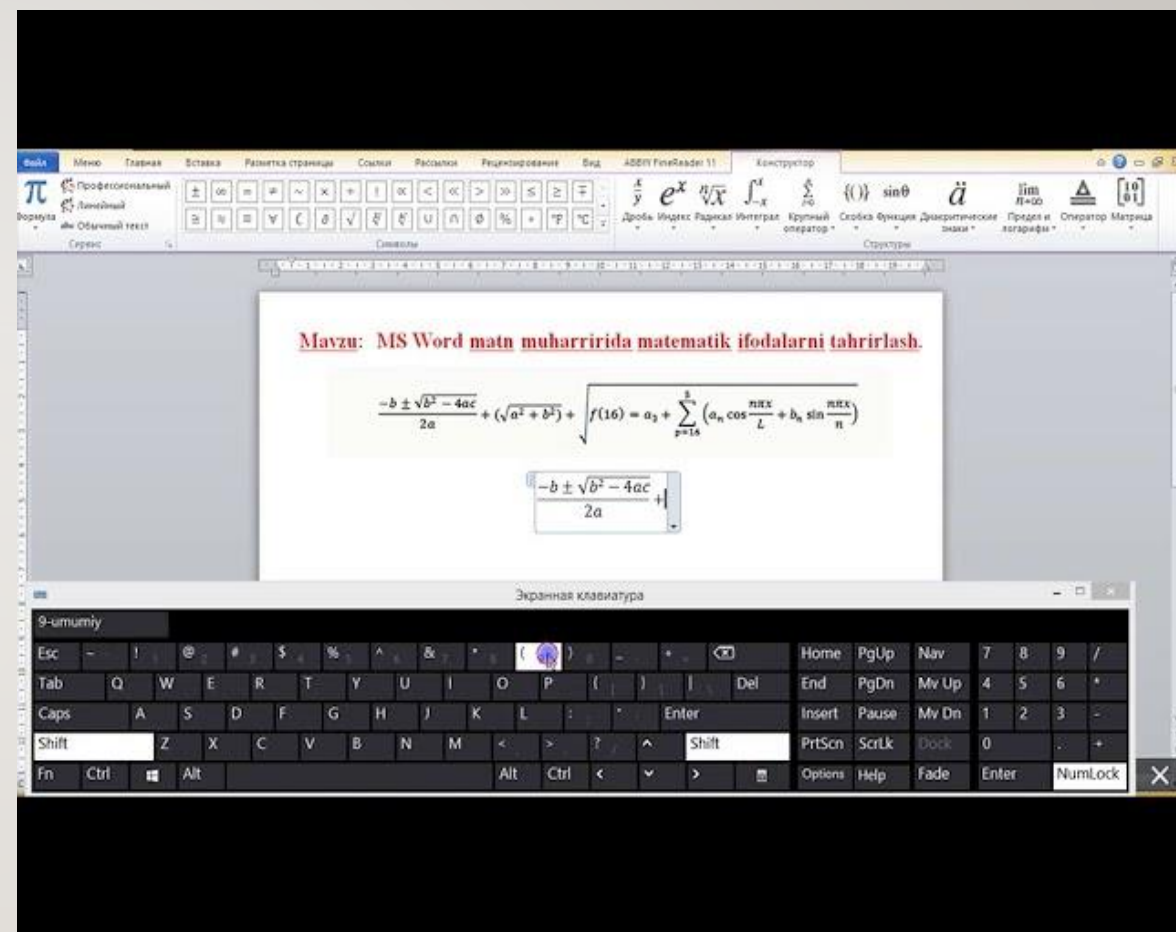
Файл Меню Главная Вставка Разметка страницы Ссылки Рассылки Рецензирование Вид ABBYY FineReader 11 Конструктор

Формула Профессиональный Линейный Обычный текст Сервис

Символы

Дробь Индекс Радикал Интеграл Крупный оператор Скобка Функция Диакритические знаки Предел и логарифм Оператор Матрица

Структуры

Mavzu: MS Word matn muharririda matematik ifodalarni tahrirlash.

$\frac{-b \pm \sqrt{b^2-4ac}}{2a} + (\sqrt{a^2+b^2}) + \sqrt{f(16) = a_2 + \sum_{p=16}^{k} \left(a_n \cos\frac{n\pi x}{L} + b_n \sin\frac{n\pi x}{n}\right)}$

$\frac{-b \pm \sqrt{b^2-4ac}}{2a} +$

Экранная клавиатура

9-umumiy

Esc ~ ! @ # $ % ^ & * ( ) _ + Home PgUp Nav 7 8 9 /

Tab Q W E R T Y U I O P { } | Del End PgDn Mv Up 4 5 6 *

Caps A S D F G H J K L : " Enter Insert Pause Mv Dn 1 2 3 -

Shift Z X C V B N M < > ? ^ Shift PrtScn ScrLk Dock 0 . +

Fn Ctrl Alt Alt Ctrl < v > Options Help Fade Enter NumLock